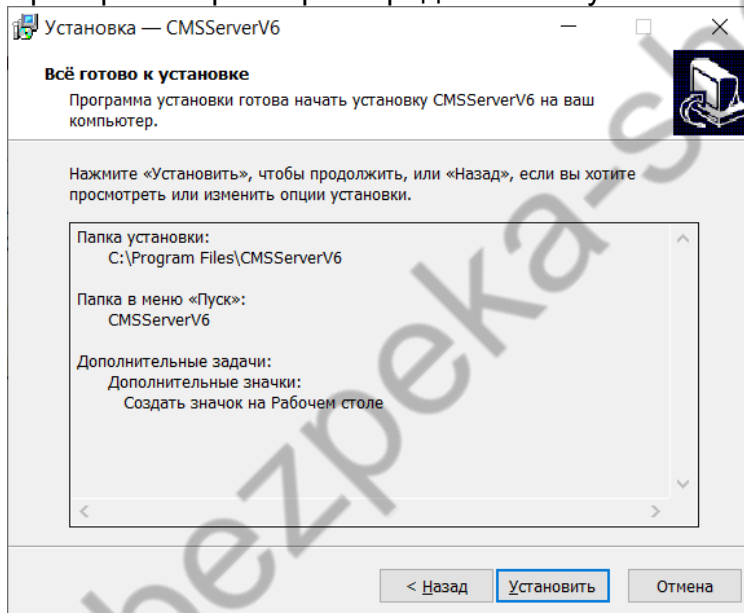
Установка — CMSServerV6

Всё готово к установке

Программа установки готова начать установку CMSServerV6 на ваш компьютер.

Нажмите «Установить», чтобы продолжить, или «Назад», если вы хотите просмотреть или изменить опции установки.

Папка установки:
C:\Program Files\CMSServerV6

Папка в меню «Пуск»:
CMSServerV6

Дополнительные задачи:
Дополнительные значки:
Создать значок на Рабочем столе

< Назад
Установить
Отмена

bezpeka-s